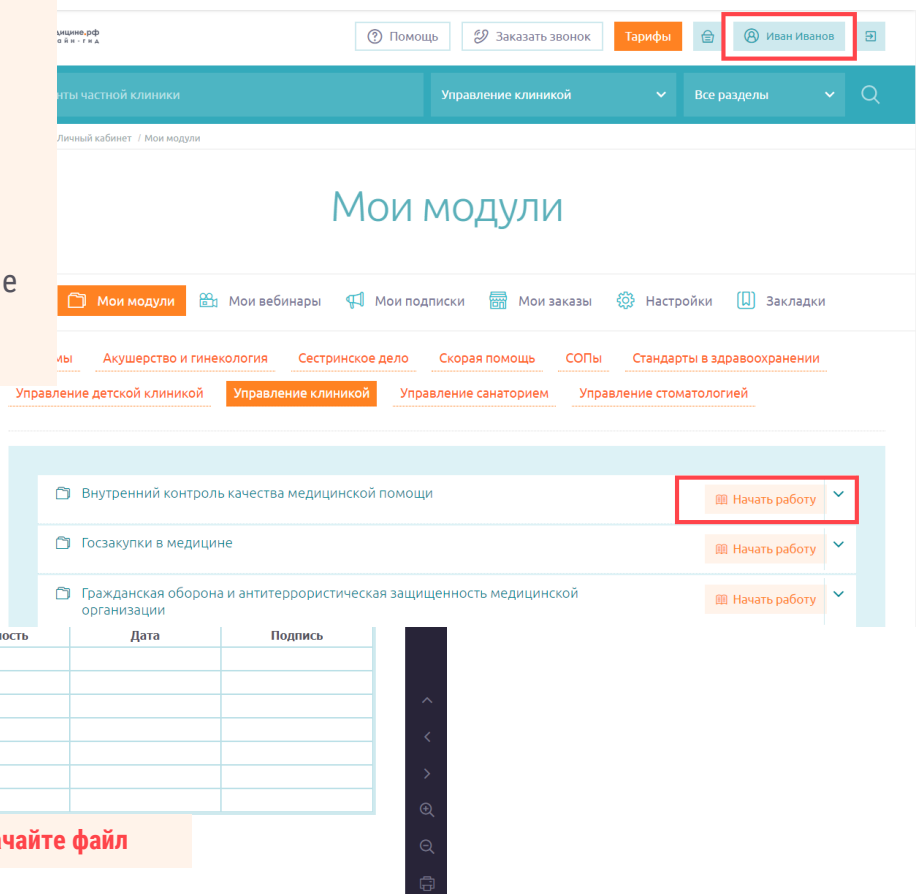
дицине.рф
ойн · гнд

Помощь
Заказать звонок
Тарифы
Иван Иванов

нты частной клиники
Управление клиникой
Все разделы

Личный кабинет / Мои модули

Мои модули

е

Мои модули
Мои вебинары
Мои подписки
Мои заказы
Настройки
Закладки

мы
Акушерство и гинекология
Сестринское дело
Скорая помощь
СОПы
Стандарты в здравоохранении
Управление детской клиникой
Управление клиникой
Управление санаторием
Управление стоматологией

Внутренний контроль качества медицинской помощи
Начать работу

Госзакупки в медицине
Начать работу

Гражданская оборона и антитеррористическая защищенность медицинской организации
Начать работу

| ность | Дата | Подпись |
|---|---|---|
| | | |
| | | |
| | | |
| | | |
| | | |
| | | |
| | | |

чайте файл